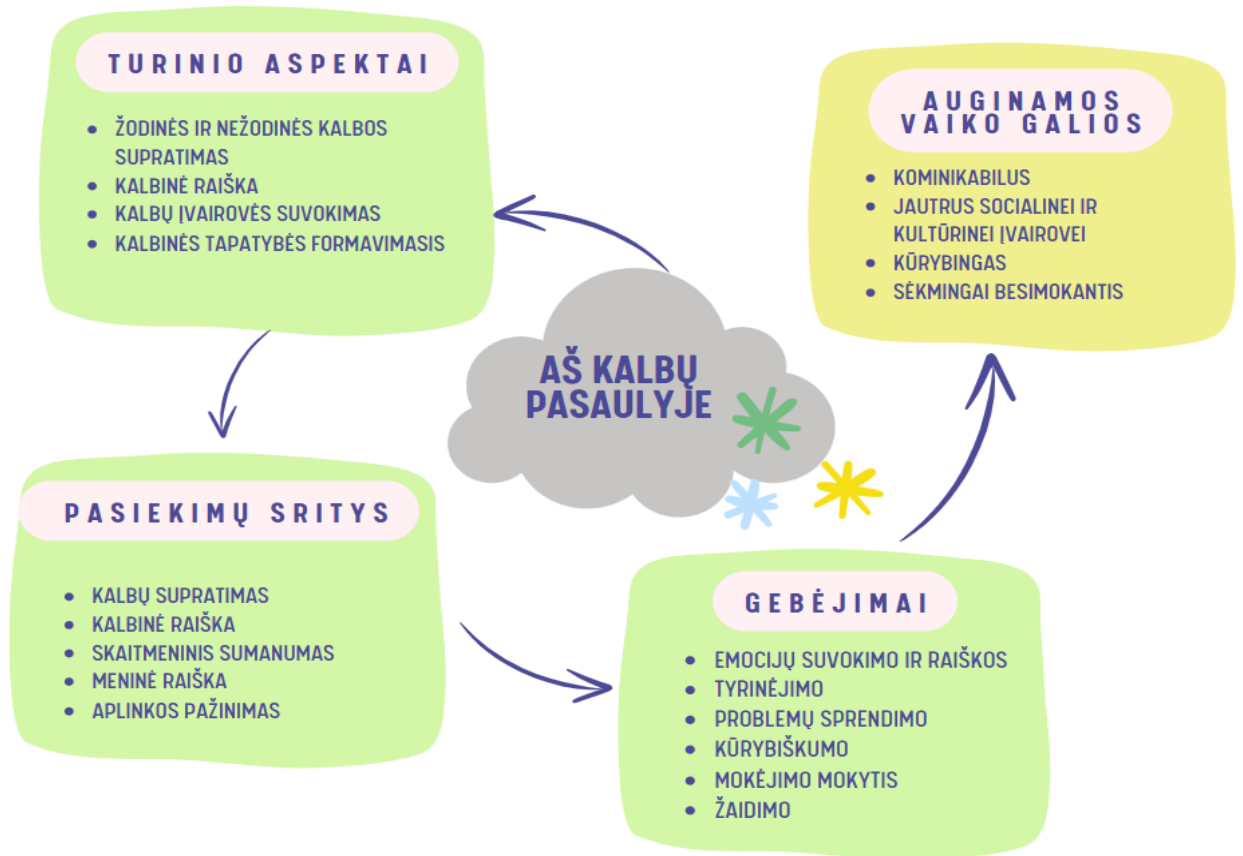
TURINIO ASPEKTAI

- ŽODINĖS IR NEŽODINĖS KALBOS SUPRATIMAS
- KALBINĖ RAIŠKA
- KALBŲ ĮVAIROVĖS SUVOKIMAS
- KALBINĖS TAPATYBĖS FORMAVIMASIS

AUGINAMOS VAIKO GALIOS

- KOMINIKABILUS
- JAUTRUS SOCIALINEI IR KULTŪRINEI ĮVAIROVEI
- KŪRYBINGAS
- SĖKMINGAI BESIMOKANTIS

AŠ KALBŲ PASAULYJE

PASIEKIMŲ SRITYS

- KALBŲ SUPRATIMAS
- KALBINĖ RAIŠKA
- SKAITMENINIS SUMANUMAS
- MENINĖ RAIŠKA
- APLINKOS PAŽINIMAS

GEBĖJIMAI

- EMOCIJŲ SUVOKIMO IR RAIŠKOS
- TYRINĖJIMO
- PROBLEMŲ SPRENDIMO
- KŪRYBIŠKUMO
- MOKĖJIMO MOKYTIS
- ŽAIDIMO